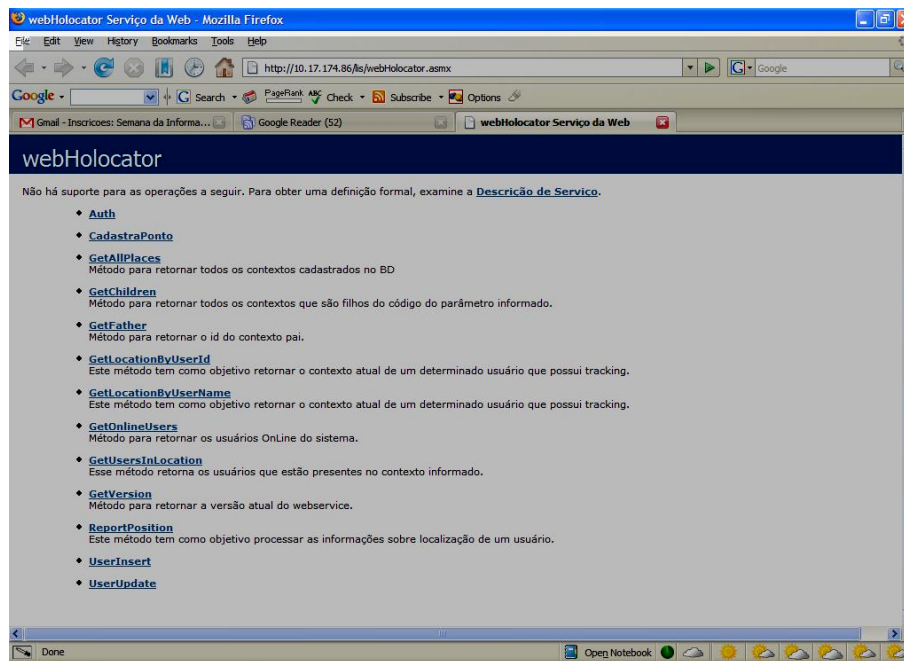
webHolocator Serviço da Web - Mozilla Firefox

File Edit View History Bookmarks Tools Help

http://10.17.174.86/lis/webHolocator.asmx

Google

Google Search PageRank Check Subscribe Options

Gmail - Inscricoes: Semana da Informa... Google Reader (52) webHolocator Serviço da Web

webHolocator

Não há suporte para as operações a seguir. Para obter uma definição formal, examine a Descrição de Serviço.

- Auth
- CadastraPonto
- GetAllPlaces
Método para retornar todos os contextos cadastrados no BD
- GetChildren
Método para retornar todos os contextos que são filhos do código do parâmetro informado.
- GetFather
Método para retornar o id do contexto pai.
- GetLocationByUserId
Este método tem como objetivo retornar o contexto atual de um determinado usuário que possui tracking.
- GetLocationByUserName
Este método tem como objetivo retornar o contexto atual de um determinado usuário que possui tracking.
- GetOnlineUsers
Método para retornar os usuários OnLine do sistema.
- GetUsersInLocation
Esse método retorna os usuários que estão presentes no contexto informado.
- GetVersion
Método para retornar a versão atual do webservice.
- ReportPosition
Este método tem como objetivo processar as informações sobre localização de um usuário.
- UserInsert
- UserUpdate

Done Open Notebook